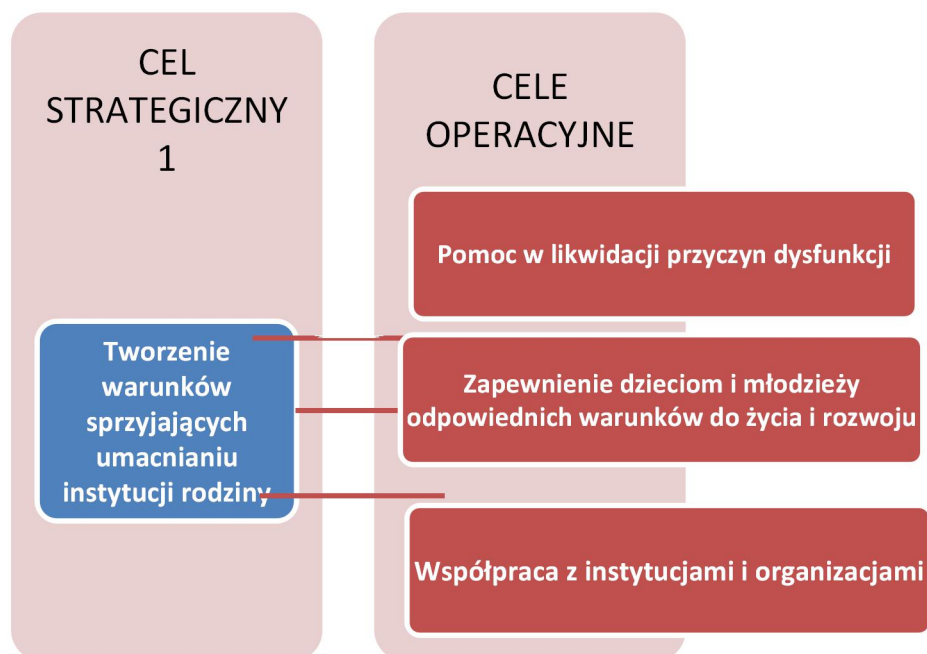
CEL STRATEGICZNY 1

CELE OPERACYJNE

Tworzenie warunków sprzyjających umacnianiu instytucji rodziny

Pomoc w likwidacji przyczyn dysfunkcji

Zapewnienie dzieciom i młodzieży odpowiednich warunków do życia i rozwoju

Współpraca z instytucjami i organizacjami